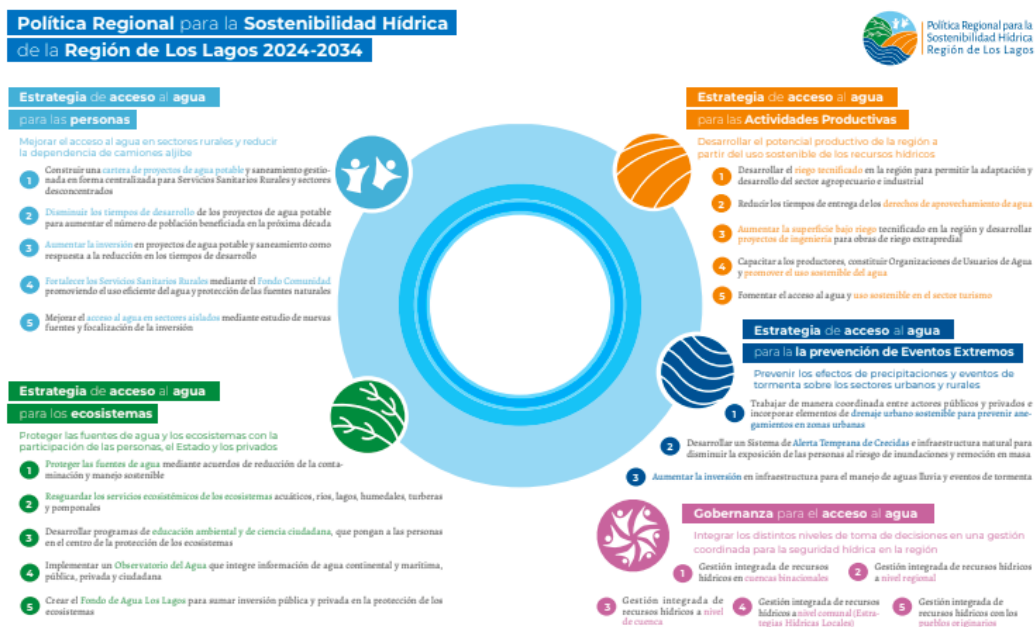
Política Regional para la Sostenibilidad Hídrica de la Región de Los Lagos 2024-2034

Política Regional para la Sostenibilidad Hídrica Región de Los Lagos

Estrategia de acceso al agua para las personas

Mejorar el acceso al agua en sectores rurales y reducir la dependencia de camiones aljibe

1 Construir una cartera de proyectos de agua potable y saneamiento gestionada en forma centralizada para Servicios Sanitarios Rurales y sectores desconcentrados

2 Disminuir los tiempos de desarrollo de los proyectos de agua potable para aumentar el número de población beneficiada en la próxima década

3 Aumentar la inversión en proyectos de agua potable y saneamiento como respuesta a la reducción en los tiempos de desarrollo

4 Fortalecer los Servicios Sanitarios Rurales mediante el Fondo Comunidad promoviendo el uso eficiente del agua y protección de las fuentes naturales

5 Mejorar el acceso al agua en sectores aislados mediante estudio de nuevas fuentes y focalización de la inversión

Estrategia de acceso al agua para los ecosistemas

Proteger las fuentes de agua y los ecosistemas con la participación de las personas, el Estado y los privados

1 Proteger las fuentes de agua mediante acuerdos de reducción de la contaminación y manejo sostenible

2 Resguardar los servicios ecosistémicos de los ecosistemas acuáticos, ríos, lagos, humedales, turberas y pomponales

3 Desarrollar programas de educación ambiental y de ciencia ciudadana, que pongan a las personas en el centro de la protección de los ecosistemas

4 Implementar un Observatorio del Agua que integre información de agua continental y marítima, pública, privada y ciudadana

5 Crear el Fondo de Agua Los Lagos para sumar inversión pública y privada en la protección de los ecosistemas

Estrategia de acceso al agua para las Actividades Productivas

Desarrollar el potencial productivo de la región a partir del uso sostenible de los recursos hídricos

1 Desarrollar el riego tecnificado en la región para permitir la adaptación y desarrollo del sector agropecuario e industrial

2 Reducir los tiempos de entrega de los derechos de aprovechamiento de agua

3 Aumentar la superficie bajo riego tecnificado en la región y desarrollar proyectos de ingeniería para obras de riego extrapredial

4 Capacitar a los productores, constituir Organizaciones de Usuarios de Agua y promover el uso sostenible del agua

5 Fomentar el acceso al agua y uso sostenible en el sector turismo

Estrategia de acceso al agua para la la prevención de Eventos Extremos

Prevenir los efectos de precipitaciones y eventos de tormenta sobre los sectores urbanos y rurales

1 Trabajar de manera coordinada entre actores públicos y privados e incorporar elementos de drenaje urbano sostenible para prevenir anegamientos en zonas urbanas

2 Desarrollar un Sistema de Alerta Temprana de Crecidas e infraestructura natural para disminuir la exposición de las personas al riesgo de inundaciones y remoción en masa

3 Aumentar la inversión en infraestructura para el manejo de aguas lluvia y eventos de tormenta

Gobernanza para el acceso al agua

Integrar los distintos niveles de toma de decisiones en una gestión coordinada para la seguridad hídrica en la región

1 Gestión integrada de recursos hídricos en cuencas binacionales

2 Gestión integrada de recursos hídricos a nivel regional

3 Gestión integrada de recursos hídricos a nivel de cuenca

4 Gestión integrada de recursos hídricos a nivel comunal (Estrategias Hídricas Locales)

5 Gestión integrada de recursos hídricos con los pueblos originarios